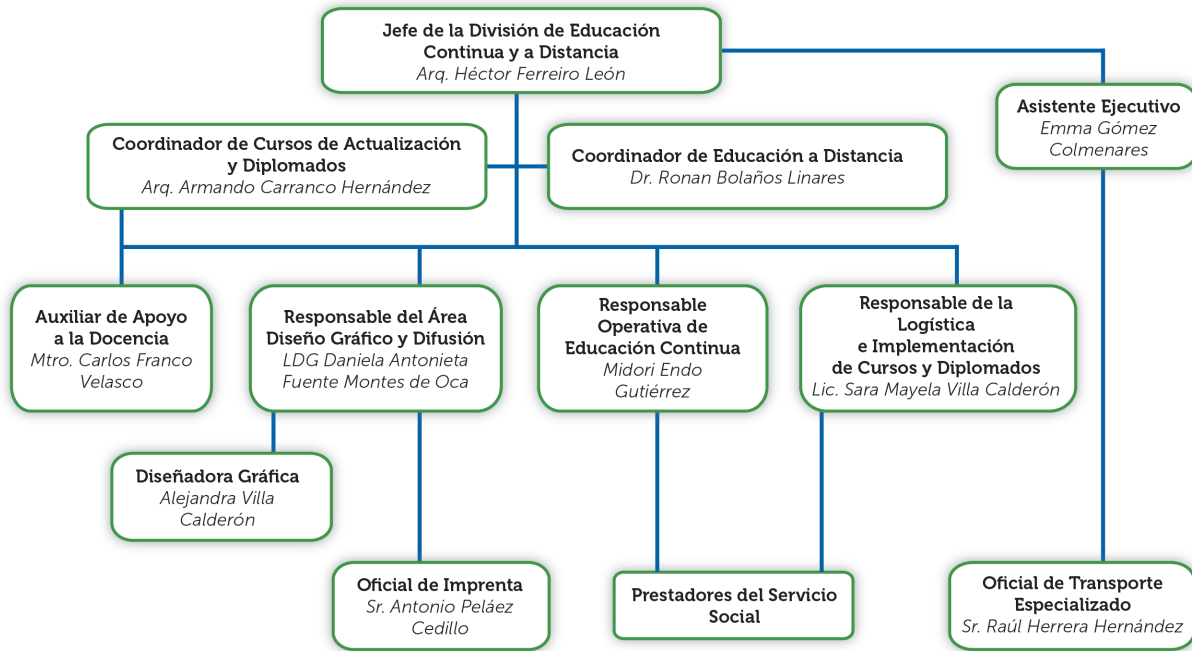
Jefe de la División de Educación Continua y a Distancia
Arq. Héctor Ferreiro León

Asistente Ejecutivo
Emma Gómez Colmenares

Coordinador de Cursos de Actualización y Diplomados
Arq. Armando Carranco Hernández

Coordinador de Educación a Distancia
Dr. Ronan Bolaños Linares

Auxiliar de Apoyo a la Docencia
Mtro. Carlos Franco Velasco

Responsable del Área Diseño Gráfico y Difusión
LDG Daniela Antonieta Fuente Montes de Oca

Responsable Operativa de Educación Continua
Midori Endo Gutiérrez

Responsable de la Logística e Implementación de Cursos y Diplomados
Lic. Sara Mayela Villa Calderón

Diseñadora Gráfica
Alejandra Villa Calderón

Oficial de Imprenta
Sr. Antonio Peláez Cedillo

Prestadores del Servicio Social

Oficial de Transporte Especializado
Sr. Raúl Herrera Hernández